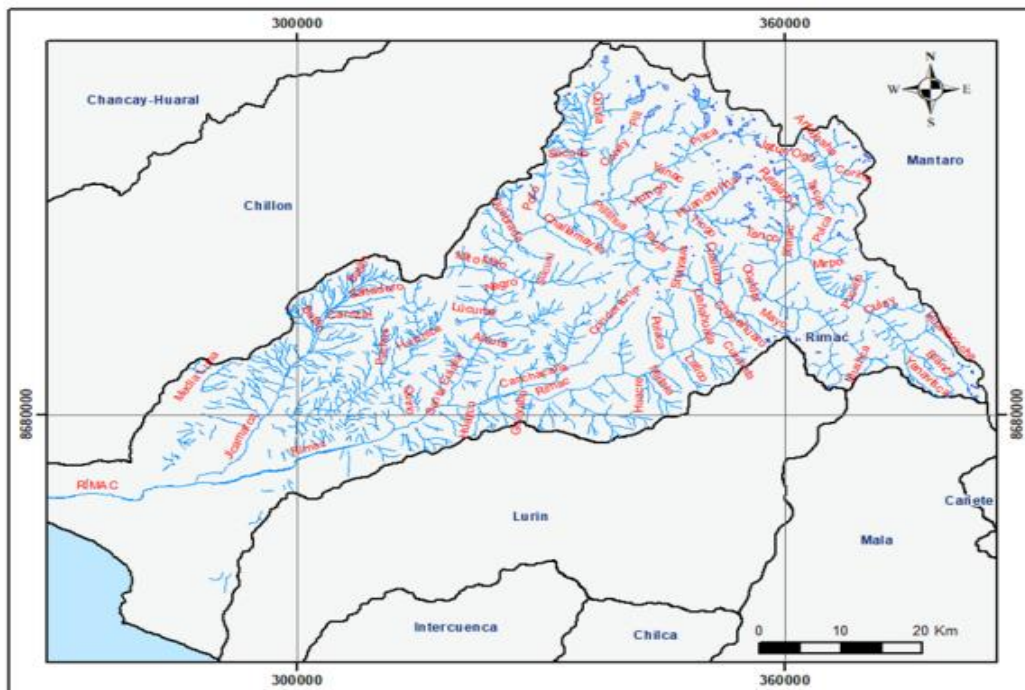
300000
360000
Chancay-Huaral
Chillon
Mantaro
Rimac
Lurin
Mala
Cañete
Intercuenca
Chilca
RIMAC
8680000
8680000
300000
360000
0 10 20 Km
N
S
E
W
Media Luna
Jicamarca
Rimac
Negro
Lucumo
Huacre
Pallca
Casacancha
Rimac
Chinchan
Yanac
Pucro
Anchi
Carhuac
Chaclaya
Santa Eulalia
Huanza
Rimac
Mayo
Piedra
Tanco
Huacrahuasi
Huanuco
Blanco
Pirhua
Yanayacu
Sirconi
Quilca
Pacal
Pallca
Quisa
Pucayacu
Carispaccha
Huayllacay
Chacrumaylo
Chuquicara
Camacho
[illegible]